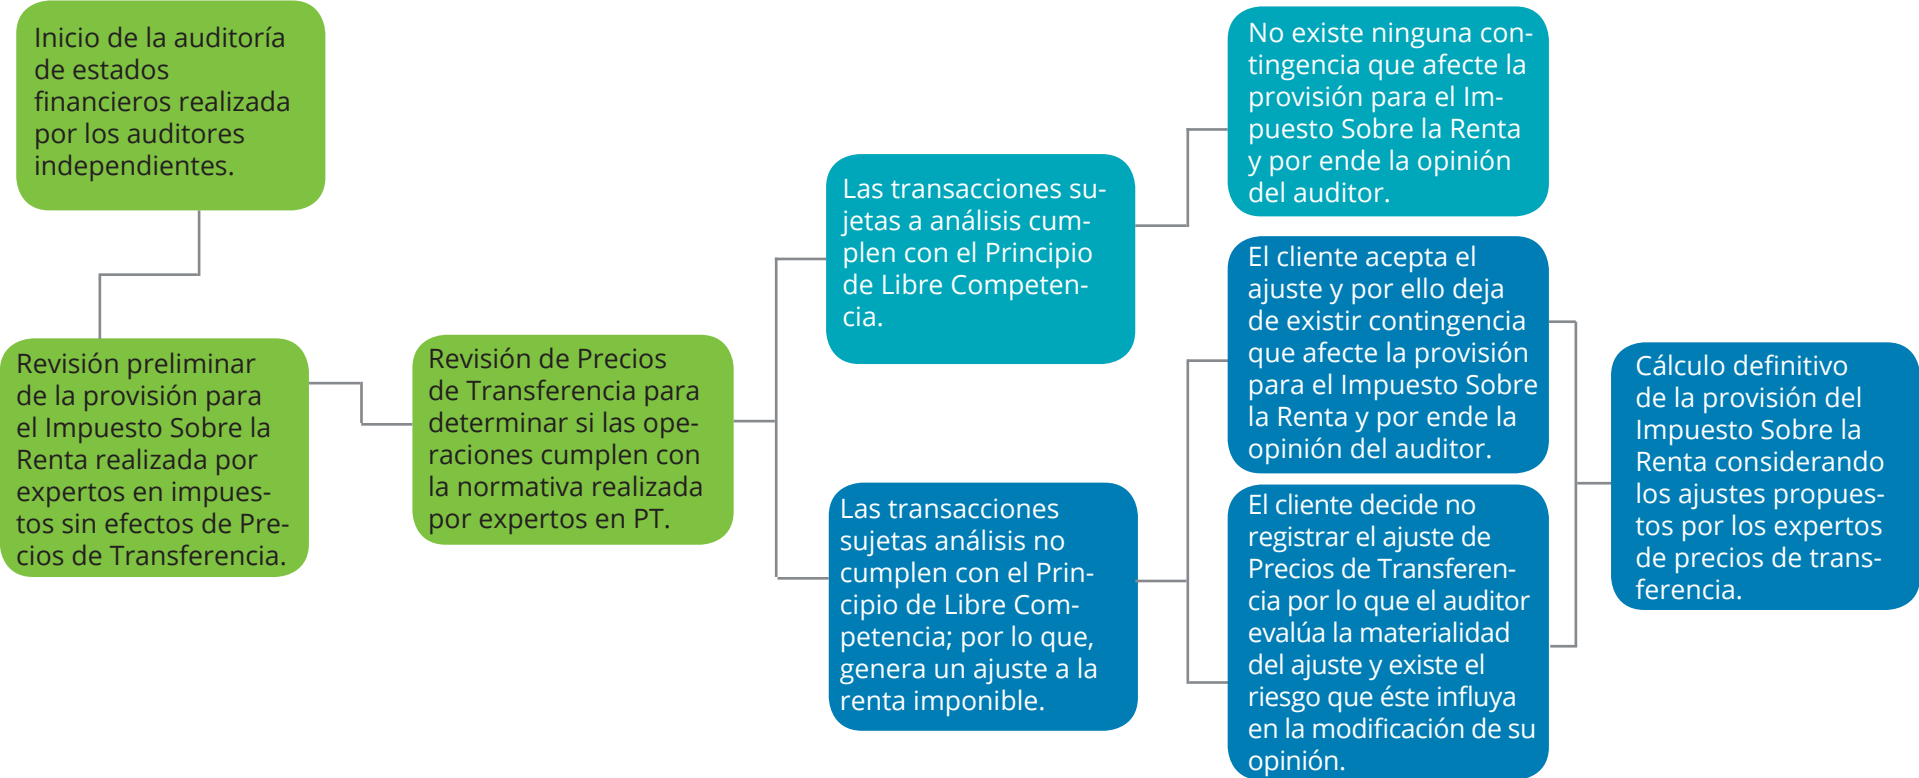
Inicio de la auditoría de estados financieros realizada por los auditores independientes.

Revisión preliminar de la provisión para el Impuesto Sobre la Renta realizada por expertos en impuestos sin efectos de Precios de Transferencia.

Revisión de Precios de Transferencia para determinar si las operaciones cumplen con la normativa realizada por expertos en PT.

Las transacciones sujetas a análisis cumplen con el Principio de Libre Competencia.

Las transacciones sujetas análisis no cumplen con el Principio de Libre Competencia; por lo que, genera un ajuste a la renta imponible.

No existe ninguna contingencia que afecte la provisión para el Impuesto Sobre la Renta y por ende la opinión del auditor.

El cliente acepta el ajuste y por ello deja de existir contingencia que afecte la provisión para el Impuesto Sobre la Renta y por ende la opinión del auditor.

El cliente decide no registrar el ajuste de Precios de Transferencia por lo que el auditor evalúa la materialidad del ajuste y existe el riesgo que éste influya en la modificación de su opinión.

Cálculo definitivo de la provisión del Impuesto Sobre la Renta considerando los ajustes propuestos por los expertos de precios de transferencia.